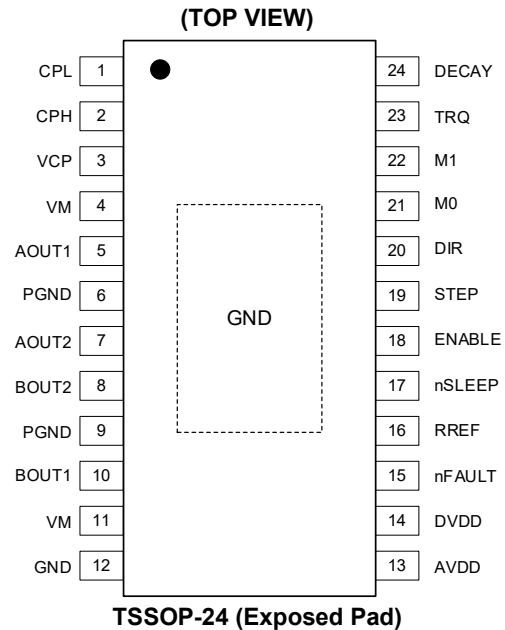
(TOP VIEW)

CPL 1
CPH 2
VCP 3
VM 4
AOUT1 5
PGND 6
AOUT2 7
BOUT2 8
PGND 9
BOUT1 10
VM 11
GND 12

24 DECAY
23 TRQ
22 M1
21 M0
20 DIR
19 STEP
18 ENABLE
17 nSLEEP
16 RREF
15 nFAULT
14 DVDD
13 AVDD

GND

TSSOP-24 (Exposed Pad)